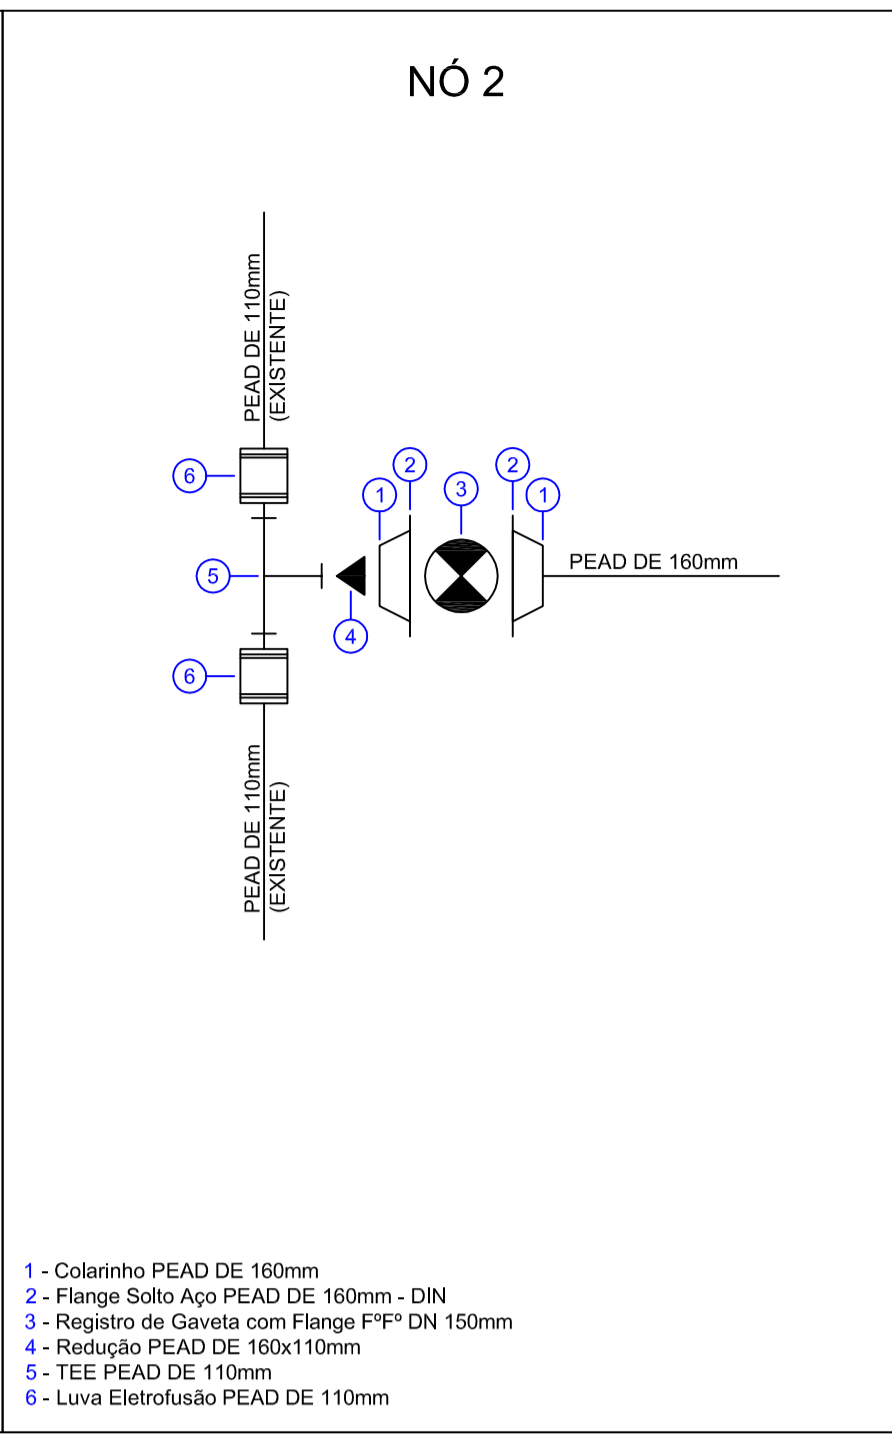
NÓ 2

PEAD DE 110mm
(EXISTENTE)

6

2

3

2

1

1

5

PEAD DE 160mm

4

6

PEAD DE 110mm
(EXISTENTE)

1 - Colarinho PEAD DE 160mm
2 - Flange Solto Aço PEAD DE 160mm - DIN
3 - Registro de Gaveta com Flange FºFº DN 150mm
4 - Redução PEAD DE 160x110mm
5 - TEE PEAD DE 110mm
6 - Luva Eletrofusão PEAD DE 110mm